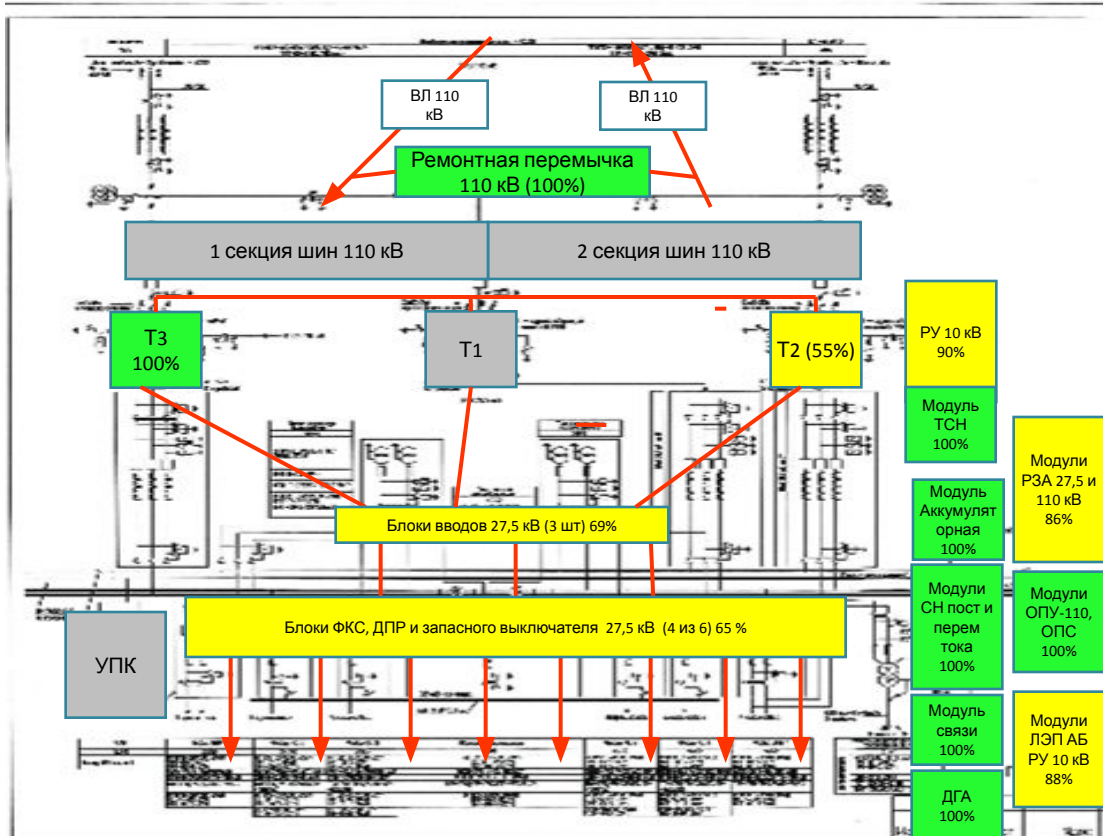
ВЛ 110 кВ

ВЛ 110 кВ

Ремонтная перемычка 110 кВ (100%)

1 секция шин 110 кВ

2 секция шин 110 кВ

Т3 100%

Т1

Т2 (55%)

РУ 10 кВ 90%

Модуль ТСН 100%

Модули РЗА 27,5 и 110 кВ 86%

Модуль Аккумулят орная 100%

Блоки вводов 27,5 кВ (3 шт) 69%

Модули СН пост и перем тока 100%

Модули ОПУ-110, ОПС 100%

Блоки ФКС, ДПР и запасного выключателя 27,5 кВ (4 из 6) 65 %

УПК

Модуль связи 100%

Модули ЛЭП АБ РУ 10 кВ 88%

ДГА 100%